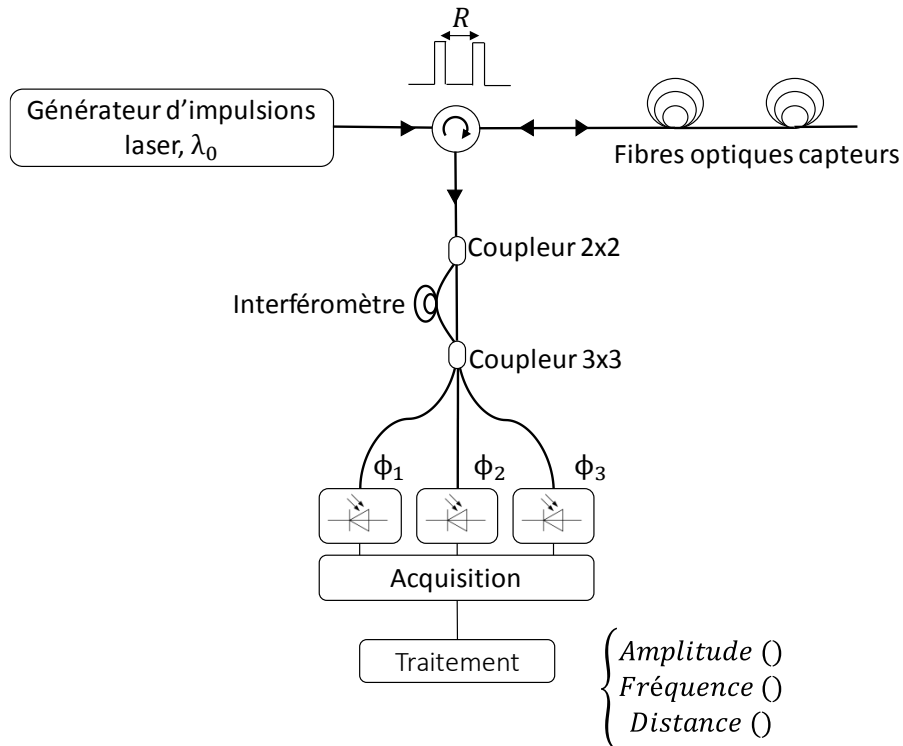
$R$

Générateur d'impulsions laser, $\lambda_0$

Fibres optiques capteurs

Coupleur 2x2

Interféromètre

Coupleur 3x3

$\phi_1$ $\phi_2$ $\phi_3$

Acquisition

Traitement

$\begin{cases} Amplitude\ () \\ Fréquence\ () \\ Distance\ () \end{cases}$